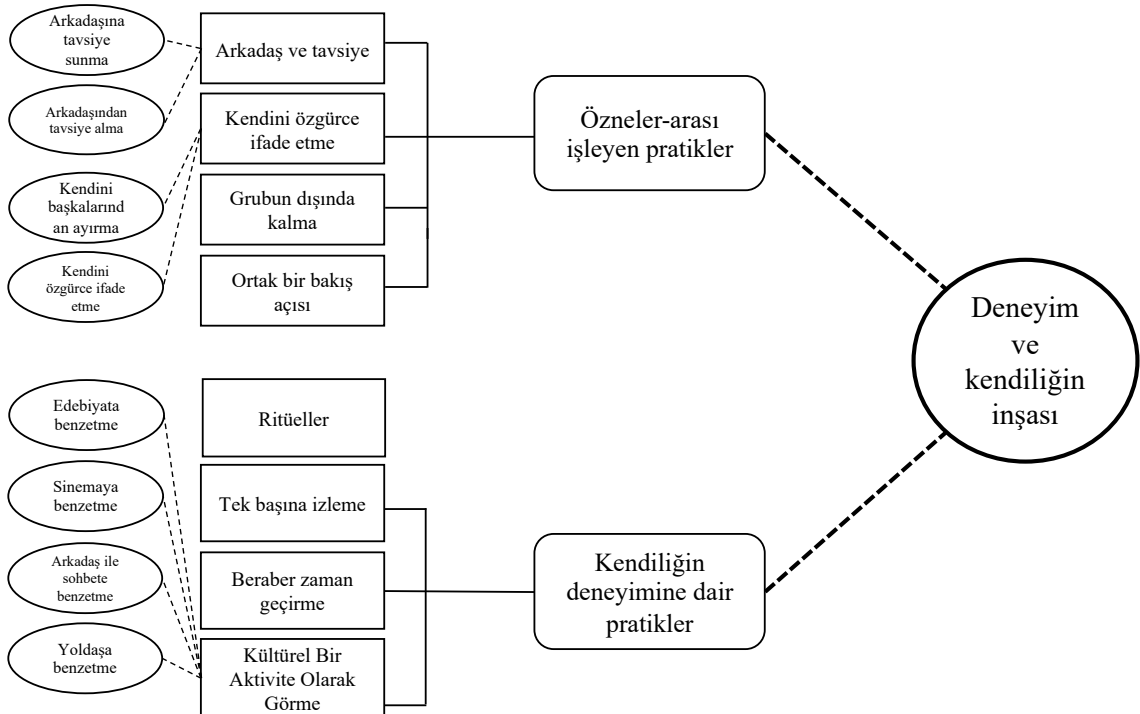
Arkadaşına tavsiye sunma

Arkadaşından tavsiye alma

Kendini başkalarından ayırma

Kendini özgürce ifade etme

Arkadaş ve tavsiye

Kendini özgürce ifade etme

Grubun dışında kalma

Ortak bir bakış açısı

Özneler-arası işleyen pratikler

Deneyim ve kendiliğin inşası

Edebiyata benzetme

Sinemaya benzetme

Arkadaş ile sohbete benzetme

Yoldaşa benzetme

Ritüeller

Tek başına izleme

Beraber zaman geçirme

Kültürel Bir Aktivite Olarak Görme

Kendiliğin deneyimine dair pratikler